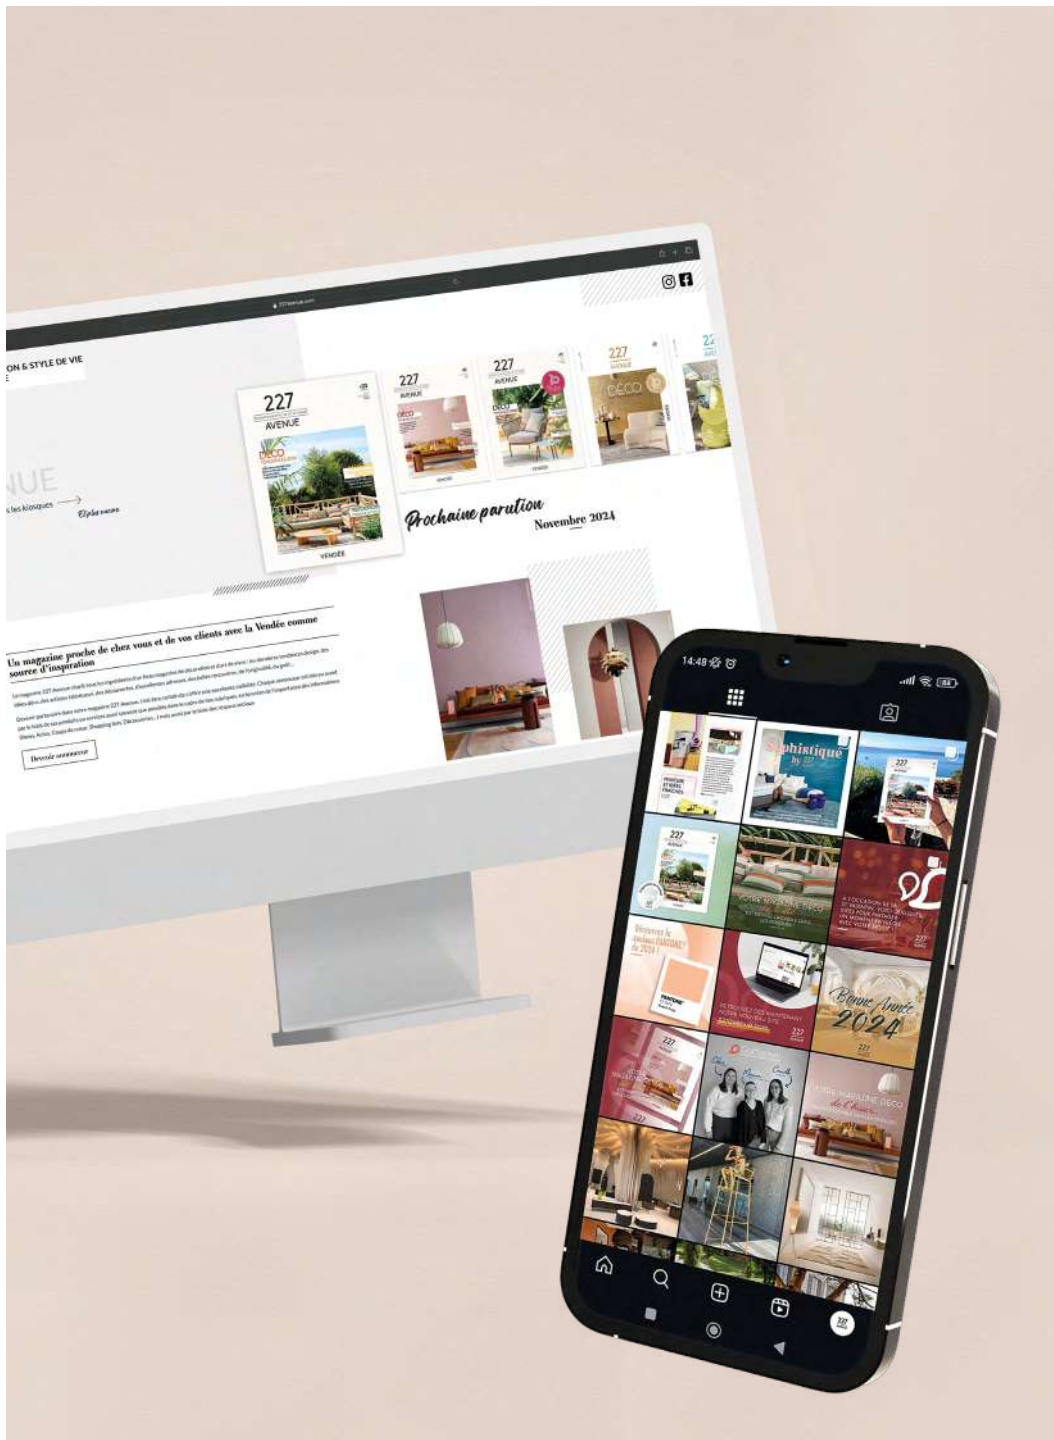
ON & STYLE DE VIE

NUE

les kiosques

227
AVENUE
DECO
VENDÉE

227
AVENUE

227
AVENUE
DECO

227
AVENUE
DÉCO

Prochaine parution
Novembre 2024

Un magazine proche de chez vous et de vos clients avec la Vendée comme source d'inspiration

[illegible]

Devenir annonceur

14:48

Sophistique

227
AVENUE

Bonne Année 2024

227